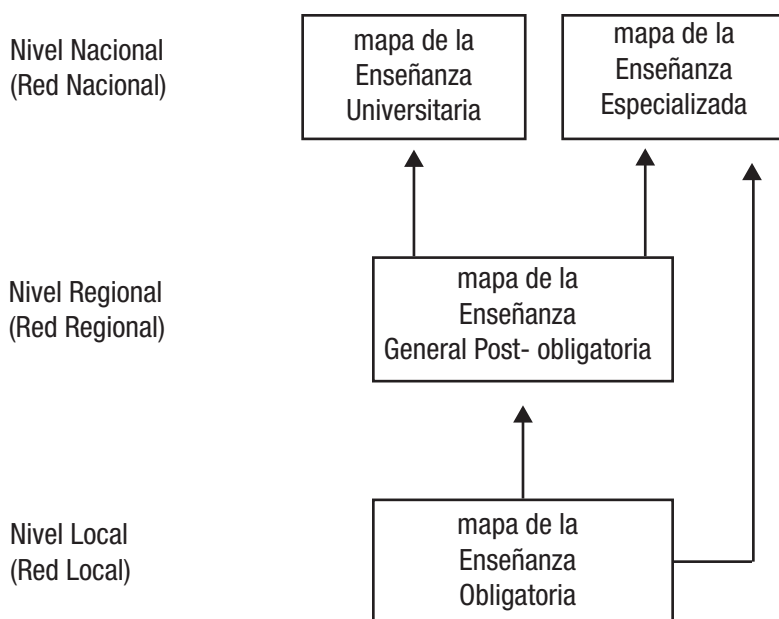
Nivel Nacional
(Red Nacional)

mapa de la
Enseñanza
Universitaria

mapa de la
Enseñanza
Especializada

Nivel Regional
(Red Regional)

mapa de la
Enseñanza
General Post- obligatoria

Nivel Local
(Red Local)

mapa de la
Enseñanza
Obligatoria